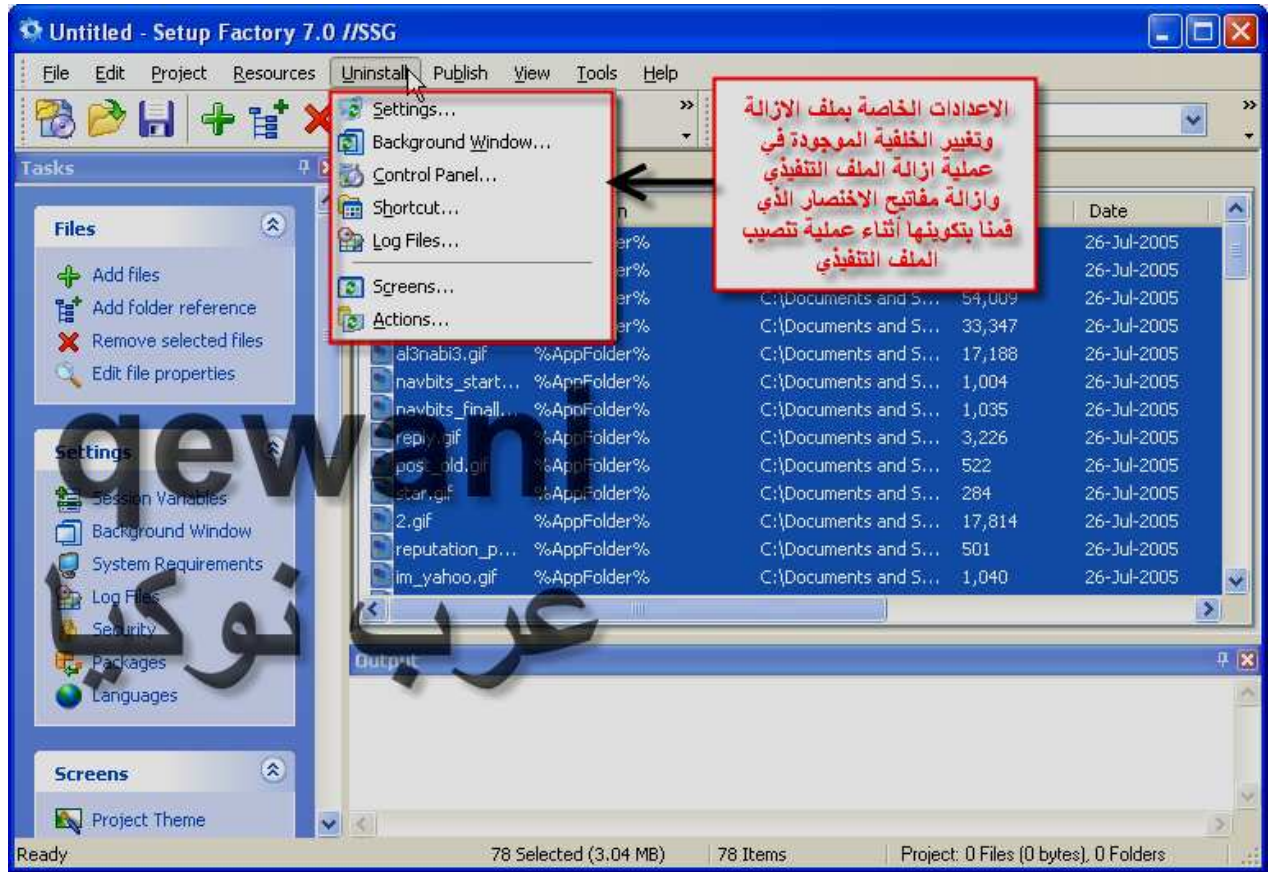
Untitled - Setup Factory 7.0 //SSG

File Edit Project Resources Uninstall Publish View Tools Help

Settings...
Background Window...
Control Panel...
Shortcut...
Log Files...
Screens...
Actions...

الاعدادات الخاصة بملف الازالة وتغيير الخلفية الموجودة في عملية ازالة الملف التنفيذي وازالة مفاتيح الاختصار الذي قمنا بتكوينها أثناء عملية تنصيب الملف التنفيذي

Tasks

Files
Add files
Add folder reference
Remove selected files
Edit file properties

Settings
Session Variables
Background Window
System Requirements
Log Files
Security
Packages
Languages

Screens
Project Theme

| | | | | Date |
|---|---|---|---|---|
| | er% | | | 26-Jul-2005 |
| | er% | | | 26-Jul-2005 |
| | er% | C:\Documents and S... | 54,009 | 26-Jul-2005 |
| | er% | C:\Documents and S... | 33,347 | 26-Jul-2005 |
| al3nabi3.gif | %AppFolder% | C:\Documents and S... | 17,188 | 26-Jul-2005 |
| navbits_start... | %AppFolder% | C:\Documents and S... | 1,004 | 26-Jul-2005 |
| navbits_finall... | %AppFolder% | C:\Documents and S... | 1,035 | 26-Jul-2005 |
| reply.gif | %AppFolder% | C:\Documents and S... | 3,226 | 26-Jul-2005 |
| post_old.gif | %AppFolder% | C:\Documents and S... | 522 | 26-Jul-2005 |
| star.gif | %AppFolder% | C:\Documents and S... | 284 | 26-Jul-2005 |
| 2.gif | %AppFolder% | C:\Documents and S... | 17,814 | 26-Jul-2005 |
| reputation_p... | %AppFolder% | C:\Documents and S... | 501 | 26-Jul-2005 |
| im_yahoo.gif | %AppFolder% | C:\Documents and S... | 1,040 | 26-Jul-2005 |

Output

qewani
عرب نوكيا

Ready 78 Selected (3.04 MB) 78 Items Project: 0 Files (0 bytes), 0 Folders